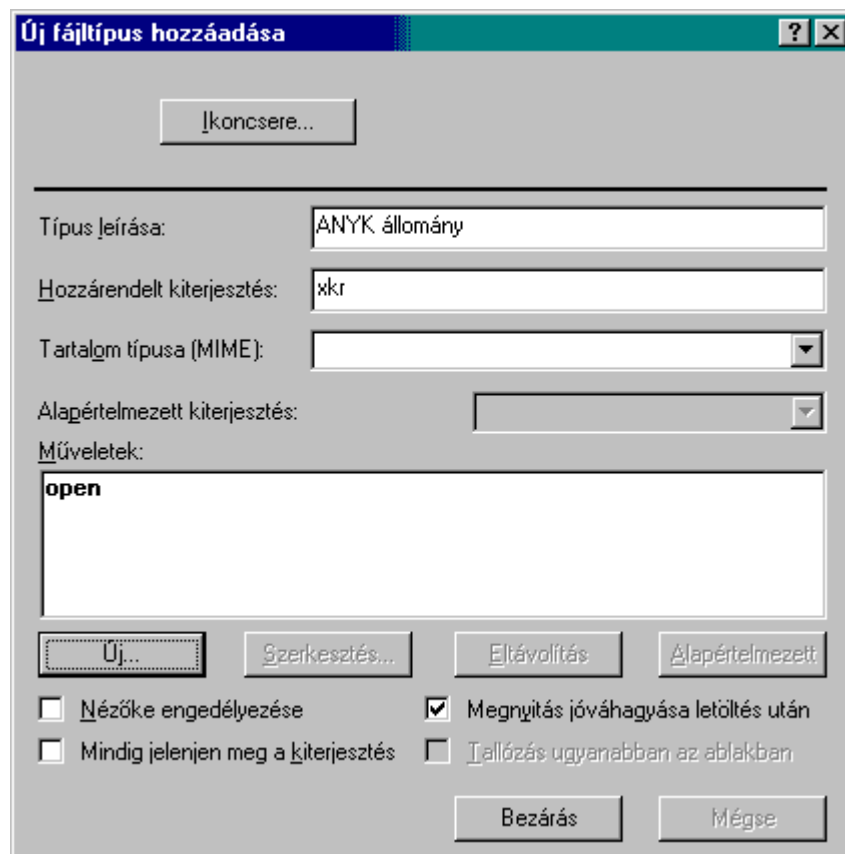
Új fájltípus hozzáadása

?
×

Ikoncsere...

Típus leírása: ANYK állomány

Hozzárendelt kiterjesztés: xkr

Tartalom típusa (MIME):

Alapértelmezett kiterjesztés:

Műveletek:

open

Új...
Szerkesztés...
Eltávolítás
Alapértelmezett

Nézőke engedélyezése
Megnyitás jóváhagyása letöltés után
Mindig jelenjen meg a kiterjesztés
Tallózás ugyanabban az ablakban

Bezárás
Mégse